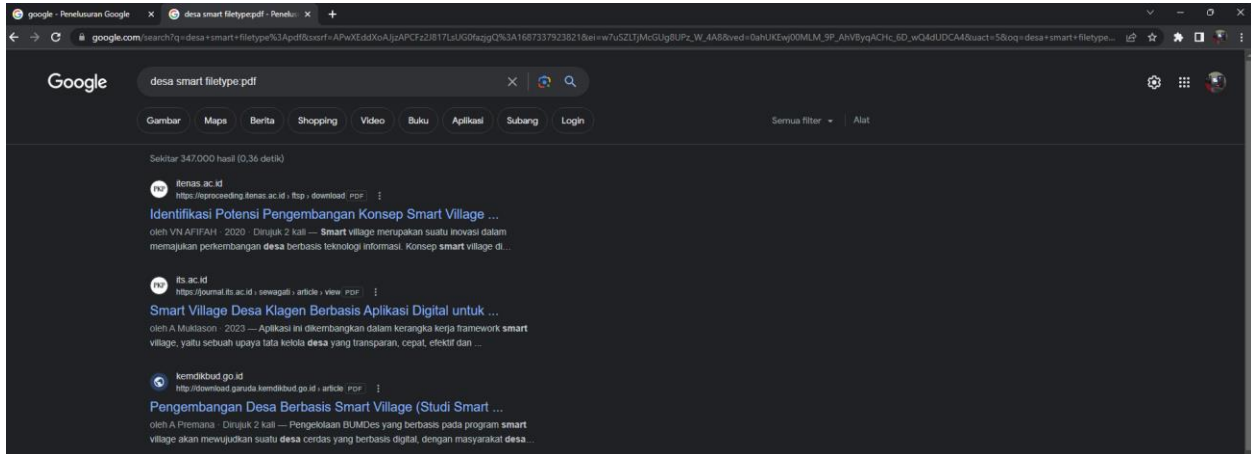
google - Penelusuran Google × desa smart filetype:pdf - Penelus × +

google.com/search?q=desa+smart+filetype%3Apdf&sxsrf=APwXEddXoAJjzAPCFz2J817LsUG0fazjgQ%3A1687337923821&ei=w7uSZLTjMcGUg8UPz_W_4A8&ved=0ahUKEwj00MLM_9P_AhVByqACHc_6D_wQ4dUDCA4&uact=5&oq=desa+smart+filetype...

Google

desa smart filetype:pdf

Gambar Maps Berita Shopping Video Buku Aplikasi Subang Login

Semua filter Alat

Sekitar 347.000 hasil (0,36 detik)

PKP itenas.ac.id
https://eproceeding.itenas.ac.id › ftsp › download PDF

Identifikasi Potensi Pengembangan Konsep Smart Village ...

oleh VN AFIFAH · 2020 · Dirujuk 2 kali — Smart village merupakan suatu inovasi dalam memajukan perkembangan desa berbasis teknologi informasi. Konsep smart village di...

PKP its.ac.id
https://journal.its.ac.id › sewagati › article › view PDF

Smart Village Desa Klagen Berbasis Aplikasi Digital untuk ...

oleh A Muklason · 2023 — Aplikasi ini dikembangkan dalam kerangka kerja framework smart village, yaitu sebuah upaya tata kelola desa yang transparan, cepat, efektif dan ...

kemdikbud.go.id
http://download.garuda.kemdikbud.go.id › article PDF

Pengembangan Desa Berbasis Smart Village (Studi Smart ...

oleh A Premana · Dirujuk 2 kali — Pengelolaan BUMDes yang berbasis pada program smart village akan mewujudkan suatu desa cerdas yang berbasis digital, dengan masyarakat desa...